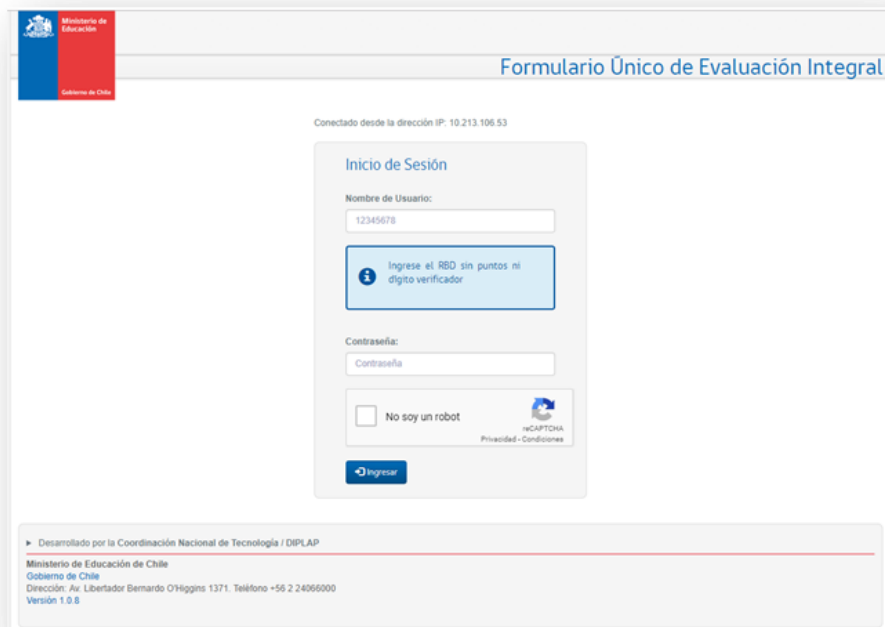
Ministerio de Educación

Gobierno de Chile

Formulario Único de Evaluación Integral

Conectado desde la dirección IP: 10.213.106.53

Inicio de Sesión

Nombre de Usuario:

12345678

Ingrese el RBD sin puntos ni dígito verificador

Contraseña:

Contraseña

No soy un robot

reCAPTCHA
Privacidad - Condiciones

Ingresar

Desarrollado por la Coordinación Nacional de Tecnología / DIPLAP

Ministerio de Educación de Chile
Gobierno de Chile
Dirección: Av. Libertador Bernardo O'Higgins 1371. Teléfono +56 2 24066000
Versión 1.0.8